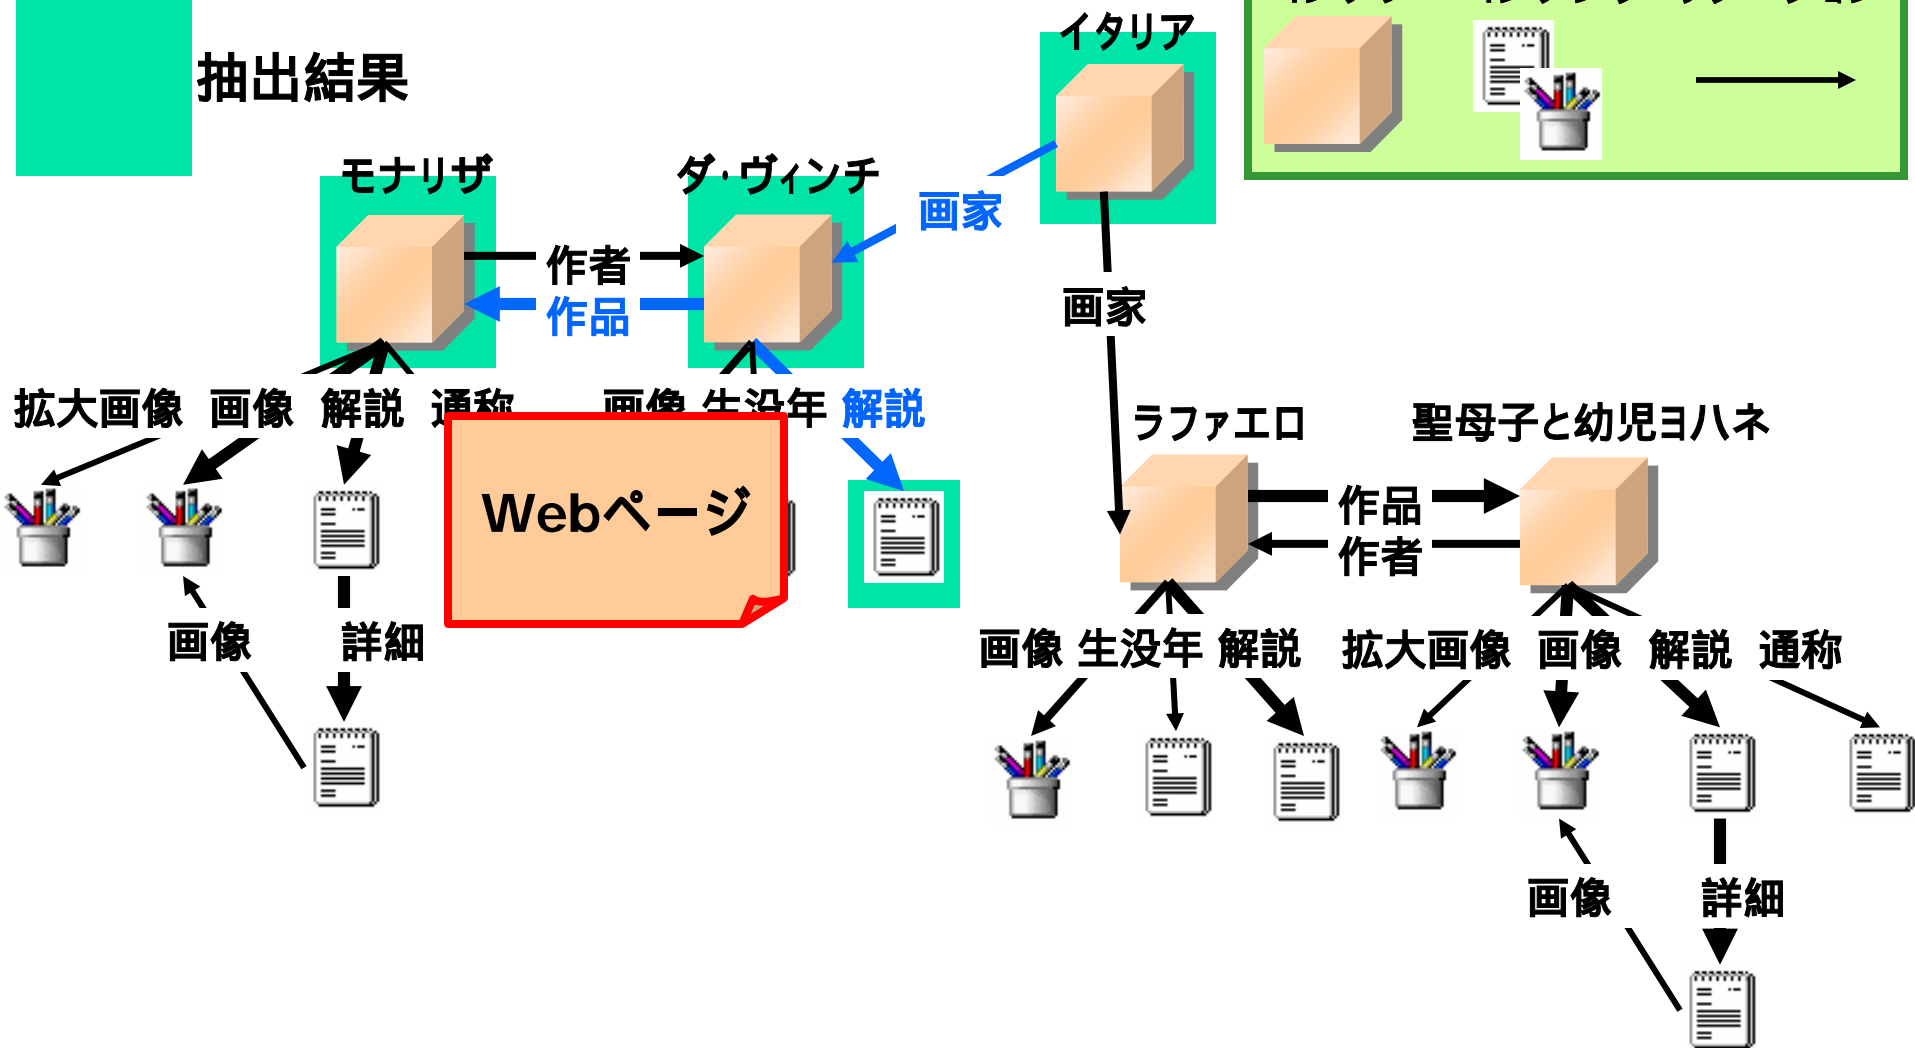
抽出結果

イタリア

モナリザ

ダ・ヴィンチ

画家

作者

作品

画家

拡大画像　画像　解説　通称

画像　生没年　解説

Webページ

ラファエロ

聖母子と幼児ヨハネ

作品

作者

画像

詳細

画像　生没年　解説　拡大画像　画像　解説　通称

画像

詳細